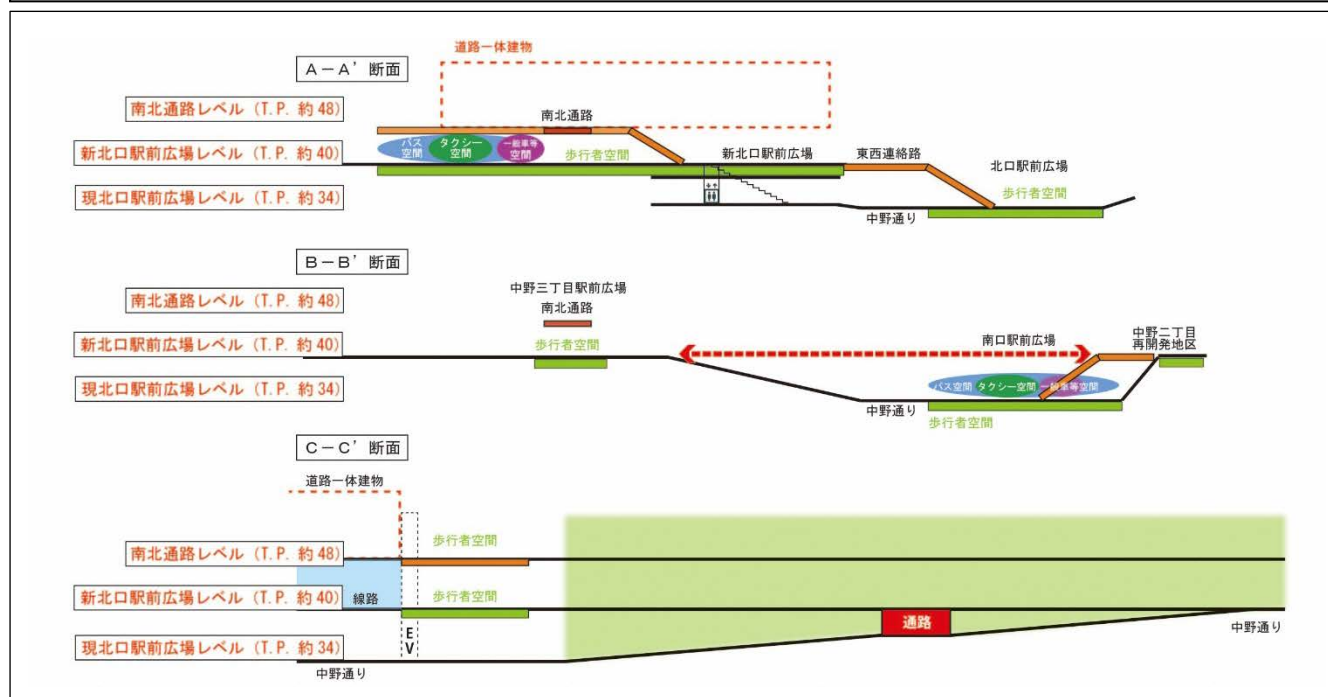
A－A’断面

道路一体建物

南北通路レベル（T.P.約48）

南北通路

新北口駅前広場レベル（T.P.約40）

バス空間　タクシー空間　一般車等空間

歩行者空間

新北口駅前広場

東西連絡路

北口駅前広場

現北口駅前広場レベル（T.P.約34）

歩行者空間

中野通り

B－B’断面

南北通路レベル（T.P.約48）

中野三丁目駅前広場

南北通路

新北口駅前広場レベル（T.P.約40）

歩行者空間

南口駅前広場

中野二丁目再開発地区

現北口駅前広場レベル（T.P.約34）

バス空間　タクシー空間　一般車等空間

中野通り

歩行者空間

C－C’断面

道路一体建物

南北通路レベル（T.P.約48）

歩行者空間

新北口駅前広場レベル（T.P.約40）

線路

歩行者空間

通路

EV

中野通り

現北口駅前広場レベル（T.P.約34）

中野通り